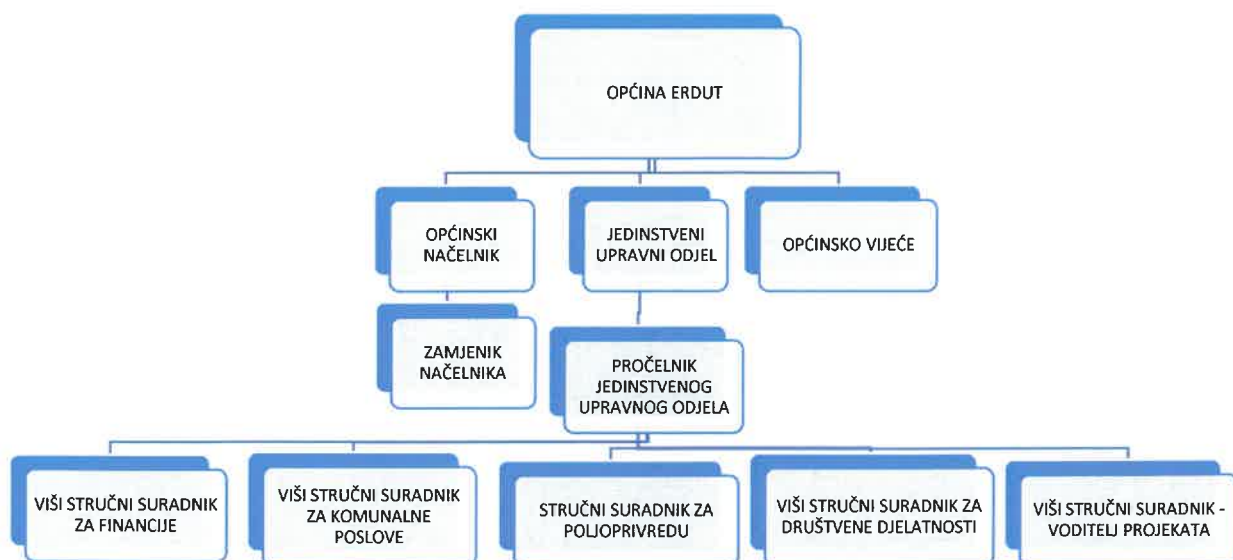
OPĆINA ERDUT

OPĆINSKI NAČELNIK

JEDINSTVENI UPRAVNI ODJEL

OPĆINSKO VIJEĆE

ZAMJENIK NAČELNIKA

PROČELNIK JEDINSTVENOG UPRAVNOG ODJELA

VIŠI STRUČNI SURADNIK ZA FINANCIJE

VIŠI STRUČNI SURADNIK ZA KOMUNALNE POSLOVE

STRUČNI SURADNIK ZA POLJOPRIVREDU

VIŠI STRUČNI SURADNIK ZA DRUŠTVENE DJELATNOSTI

VIŠI STRUČNI SURADNIK - VODITELJ PROJEKATA